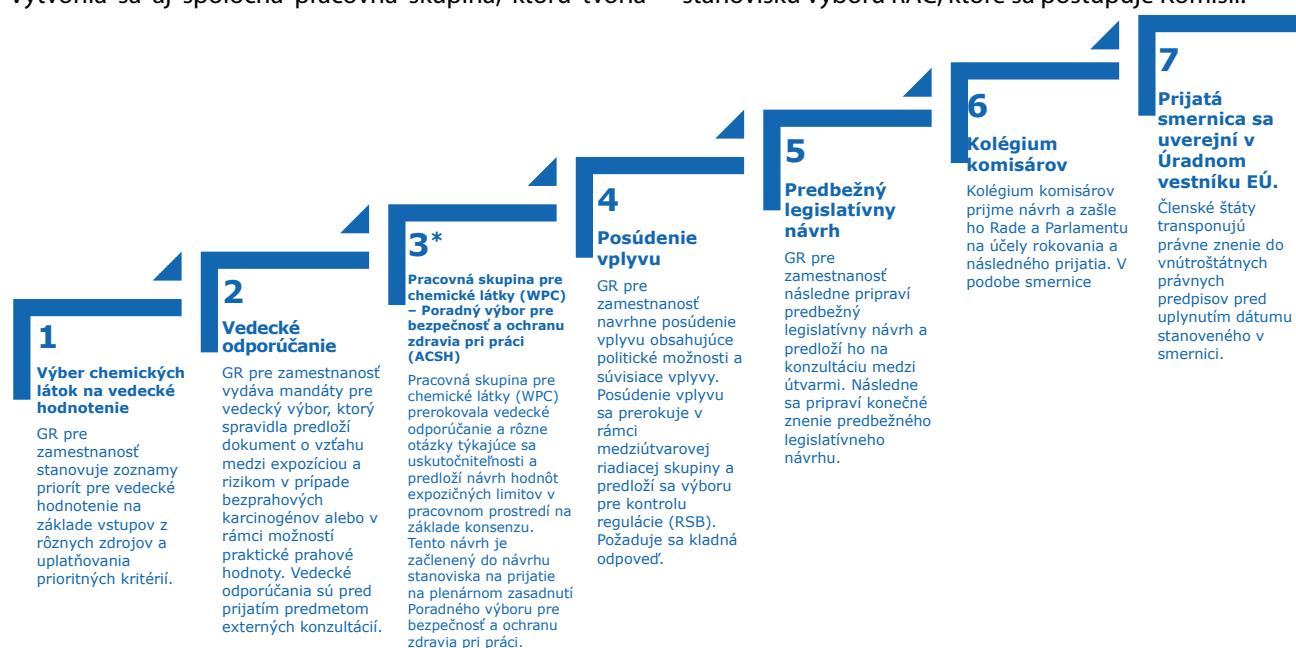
vytvoria sa aj spoločná pracovná skupina, ktorá tvoria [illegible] stanoviská výboru RAC, ktoré sa postupuje Komisii.

1
Výber chemických látok na vedecké hodnotenie
GR pre zamestnanosť stanovuje zoznamy priorít pre vedecké hodnotenie na základe vstupov z rôznych zdrojov a uplatňovania prioritných kritérií.

2
Vedecké odporúčanie
GR pre zamestnanosť vydáva mandáty pre vedecký výbor, ktorý spravidla predloží dokument o vzťahu medzi expozíciou a rizikom v prípade bezprahových karcinogénov alebo v rámci možností praktické prahové hodnoty. Vedecké odporúčania sú pred prijatím predmetom externých konzultácií.

3*
Pracovná skupina pre chemické látky (WPC) – Poradný výbor pre bezpečnosť a ochranu zdravia pri práci (ACSH)
Pracovná skupina pre chemické látky (WPC) prerokovala vedecké odporúčanie a rôzne otázky týkajúce sa uskutočniteľnosti a predloží návrh hodnôt expozičných limitov v pracovnom prostredí na základe konsenzu. Tento návrh je začlenený do návrhu stanoviska na prijatie na plenárnom zasadnutí Poradného výboru pre bezpečnosť a ochranu zdravia pri práci.

4
Posúdenie vplyvu
GR pre zamestnanosť navrhne posúdenie vplyvu obsahujúce politické možnosti a súvisiace vplyvy. Posúdenie vplyvu sa prerokuje v rámci medziútvarovej riadiacej skupiny a predloží sa výboru pre kontrolu regulácie (RSB). Požaduje sa kladná odpoveď.

5
Predbežný legislatívny návrh
GR pre zamestnanosť následne pripraví predbežný legislatívny návrh a predloží ho na konzultáciu medzi útvarmi. Následne sa pripraví konečné znenie predbežného legislatívneho návrhu.

6
Kolégium komisárov
Kolégium komisárov prijme návrh a zašle ho Rade a Parlamentu na účely rokovania a následného prijatia. V podobe smernice

7
Prijatá smernica sa uverejní v Úradnom vestníku EÚ.
Členské štáty transponujú právne znenie do vnútroštátnych právnych predpisov pred uplynutím dátumu stanoveného v smernici.